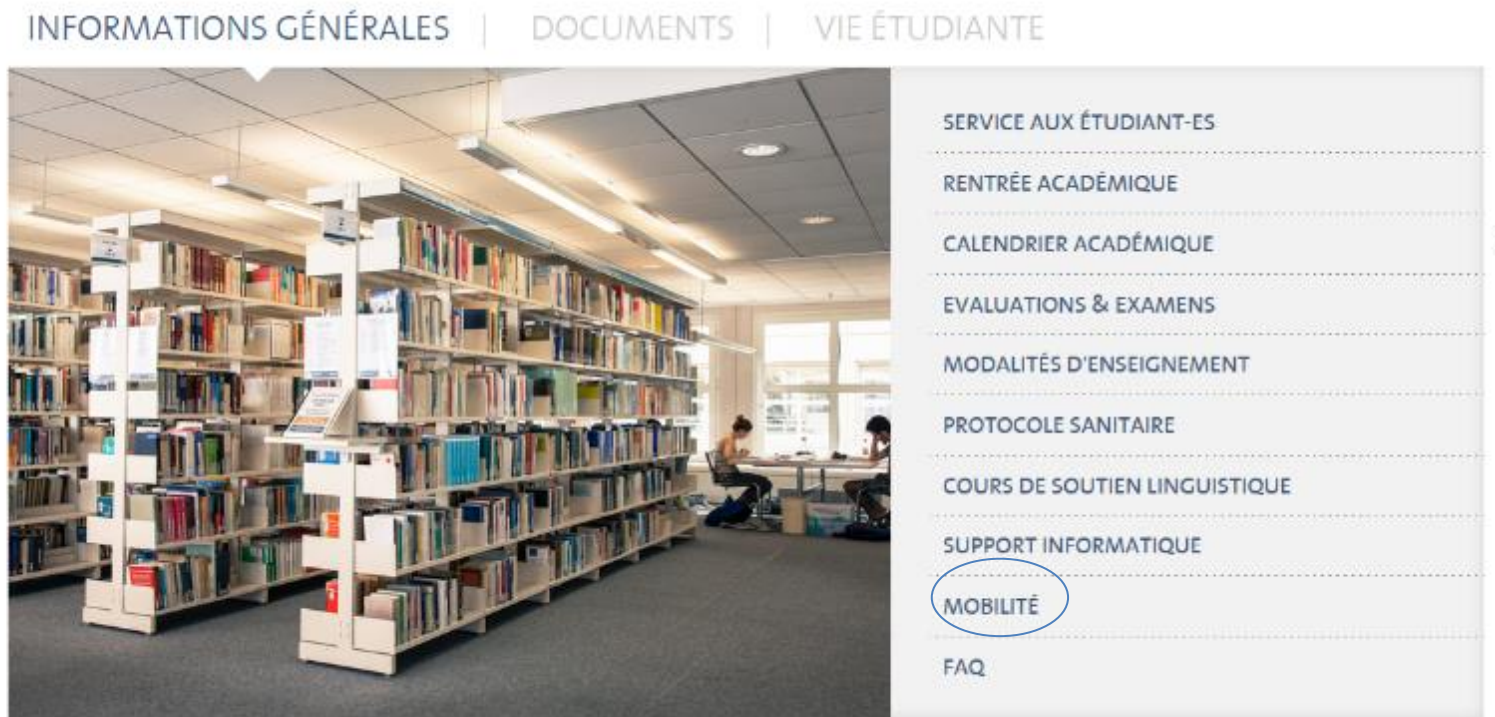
INFORMATIONS GÉNÉRALES | DOCUMENTS | VIE ÉTUDIANTE

SERVICE AUX ÉTUDIANT-ES

RENTRÉE ACADÉMIQUE

CALENDRIER ACADÉMIQUE

EVALUATIONS & EXAMENS

MODALITÉS D'ENSEIGNEMENT

PROTOCOLE SANITAIRE

COURS DE SOUTIEN LINGUISTIQUE

SUPPORT INFORMATIQUE

MOBILITÉ

FAQ